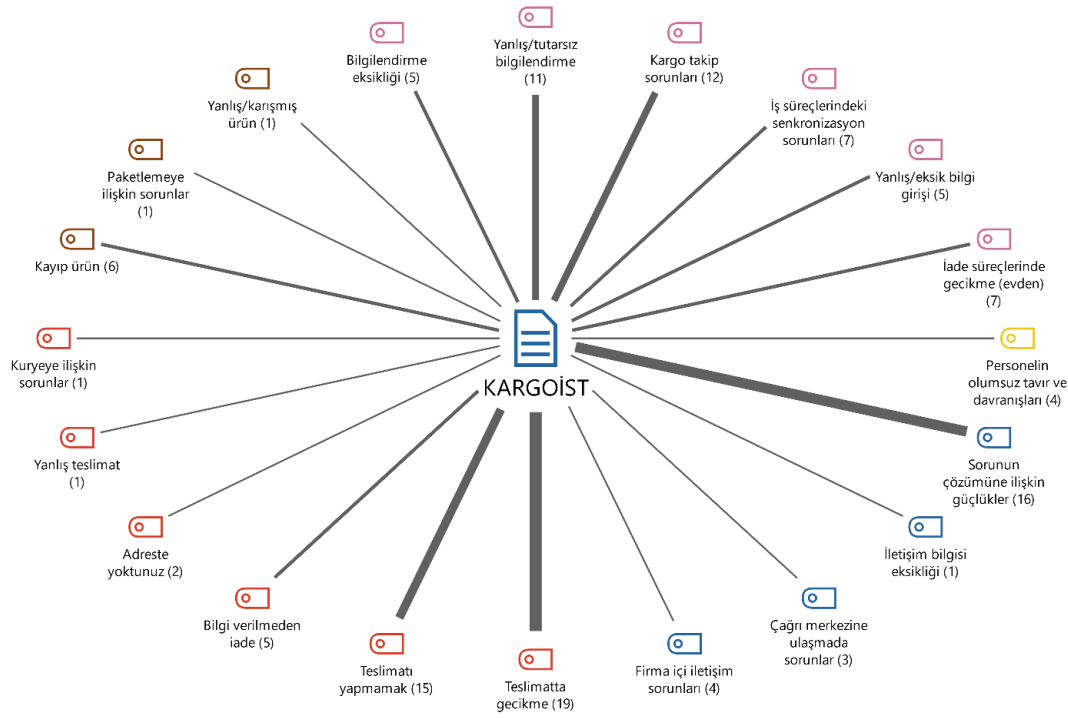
Yanlış/tutarsız bilgilendirme (11)

Bilgilendirme eksikliği (5)

Kargo takip sorunları (12)

Yanlış/karışmış ürün (1)

İş süreçlerindeki senkronizasyon sorunları (7)

Paketlemeye ilişkin sorunlar (1)

Yanlış/eksik bilgi girişi (5)

Kayıp ürün (6)

İade süreçlerinde gecikme (evden) (7)

Kuryeye ilişkin sorunlar (1)

KARGOİST

Personelin olumsuz tavır ve davranışları (4)

Yanlış teslimat (1)

Sorunun çözümüne ilişkin güçlükler (16)

Adreste yoktunuz (2)

İletişim bilgisi eksikliği (1)

Bilgi verilmeden iade (5)

Çağrı merkezine ulaşmada sorunlar (3)

Teslimatı yapmamak (15)

Teslimatta gecikme (19)

Firma içi iletişim sorunları (4)